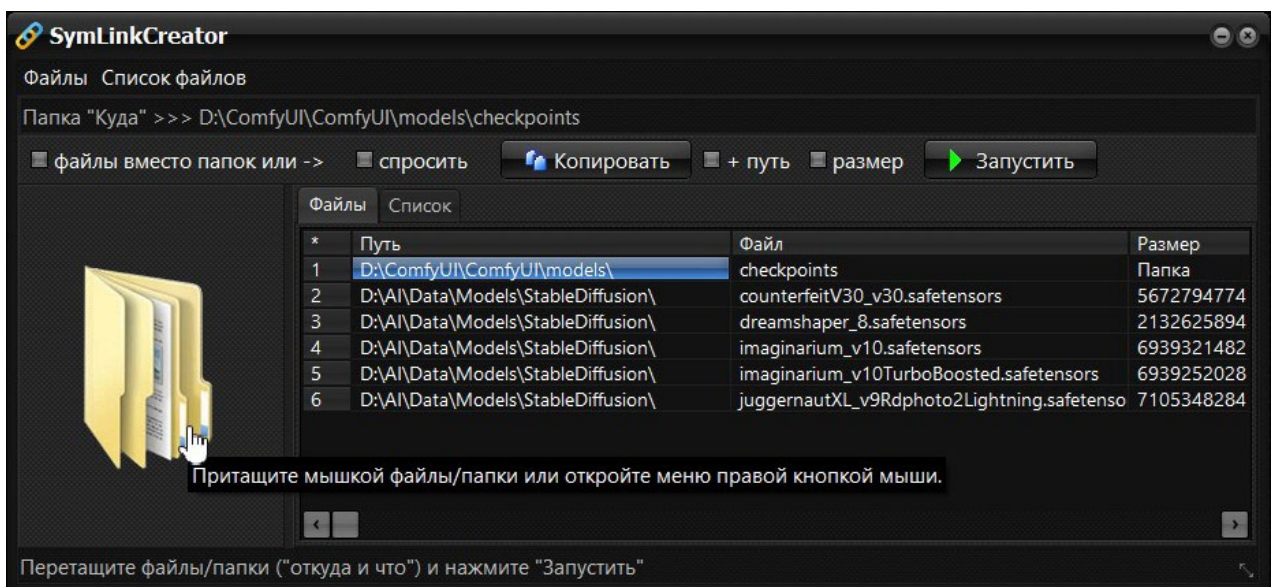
SymLinkCreator

Файлы Список файлов

Папка "Куда" >>> D:\ComfyUI\ComfyUI\models\checkpoints

файлы вместо папок или -> спросить Копировать + путь размер Запустить

Файлы Список

| * | Путь | Файл | Размер |
|---|---|---|---|
| 1 | D:\ComfyUI\ComfyUI\models\ | checkpoints | Папка |
| 2 | D:\AI\Data\Models\StableDiffusion\ | counterfeitV30_v30.safetensors | 5672794774 |
| 3 | D:\AI\Data\Models\StableDiffusion\ | dreamshaper_8.safetensors | 2132625894 |
| 4 | D:\AI\Data\Models\StableDiffusion\ | imaginarium_v10.safetensors | 6939321482 |
| 5 | D:\AI\Data\Models\StableDiffusion\ | imaginarium_v10TurboBoosted.safetensors | 6939252028 |
| 6 | D:\AI\Data\Models\StableDiffusion\ | juggernautXL_v9Rdphoto2Lightning.safetenso | 7105348284 |

Притащите мышкой файлы/папки или откройте меню правой кнопкой мыши.

Перетащите файлы/папки ("откуда и что") и нажмите "Запустить"